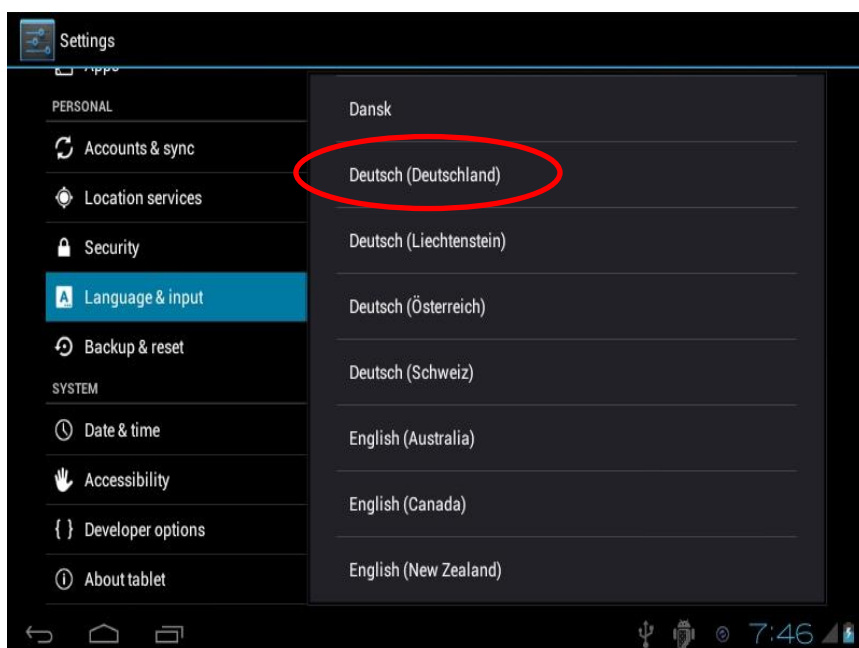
Settings

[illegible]

PERSONAL

Accounts & sync

Location services

Security

Language & input

Backup & reset

SYSTEM

Date & time

Accessibility

{ } Developer options

About tablet

Dansk

Deutsch (Deutschland)

Deutsch (Liechtenstein)

Deutsch (Österreich)

Deutsch (Schweiz)

English (Australia)

English (Canada)

English (New Zealand)

7:46